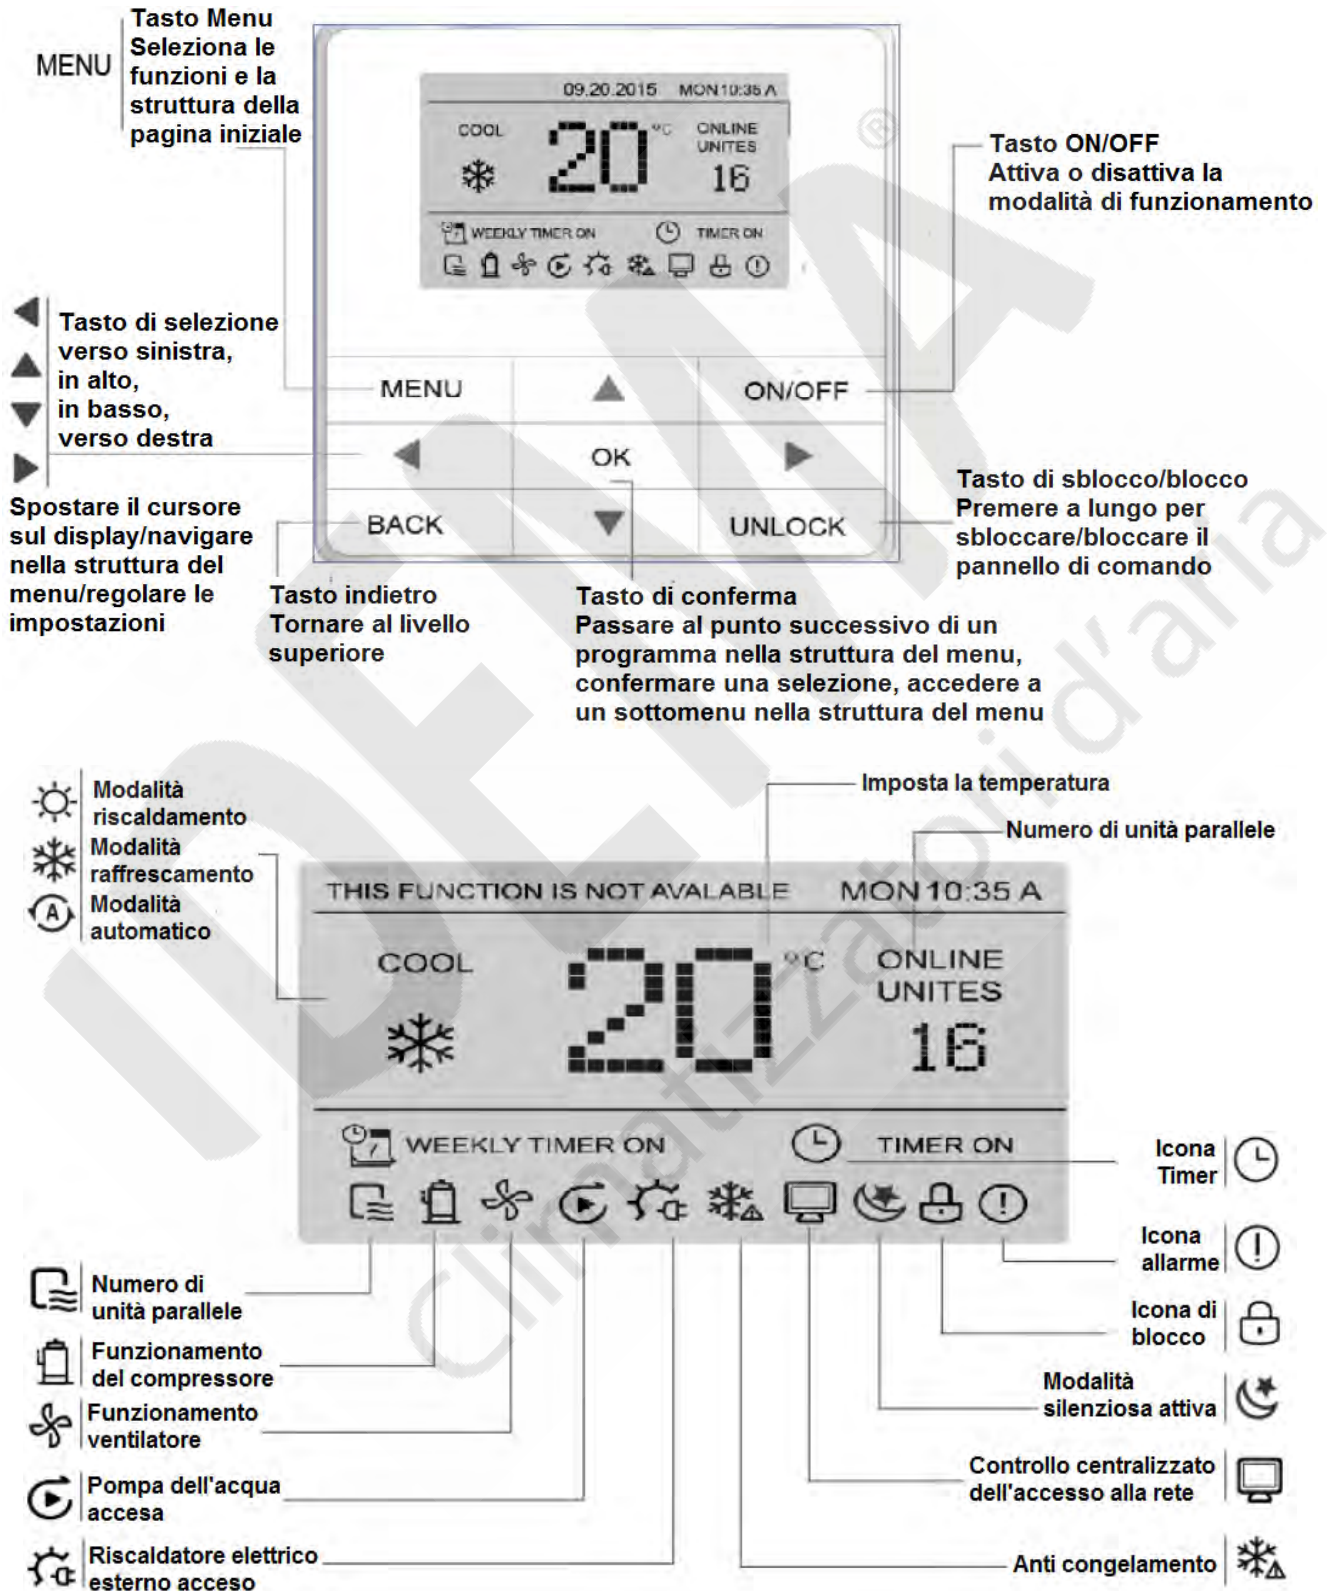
MENU

Tasto Menu
Seleziona le funzioni e la struttura della pagina iniziale

09.20.2015 MON 10:35 A
COOL
20 °C
ONLINE UNITES
16
WEEKLY TIMER ON
TIMER ON

Tasto ON/OFF
Attiva o disattiva la modalità di funzionamento

Tasto di selezione verso sinistra, in alto, in basso, verso destra

MENU
▲
ON/OFF
◀
OK
▶
BACK
▼
UNLOCK

Spostare il cursore sul display/navigare nella struttura del menu/regolare le impostazioni

Tasto indietro
Tornare al livello superiore

Tasto di conferma
Passare al punto successivo di un programma nella struttura del menu, confermare una selezione, accedere a un sottomenu nella struttura del menu

Tasto di sblocco/blocco
Premere a lungo per sbloccare/bloccare il pannello di comando

Modalità riscaldamento
Modalità raffrescamento
Modalità automatico

Imposta la temperatura
Numero di unità parallele

THIS FUNCTION IS NOT AVALABLE MON 10:35 A
COOL
20 °C
ONLINE UNITES
16
WEEKLY TIMER ON
TIMER ON

Icona Timer
Icona allarme
Icona di blocco
Modalità silenziosa attiva
Controllo centralizzato dell'accesso alla rete
Anti congelamento

Numero di unità parallele
Funzionamento del compressore
Funzionamento ventilatore
Pompa dell'acqua accesa
Riscaldatore elettrico esterno acceso

IDEMA Climatizzatori d'aria ®